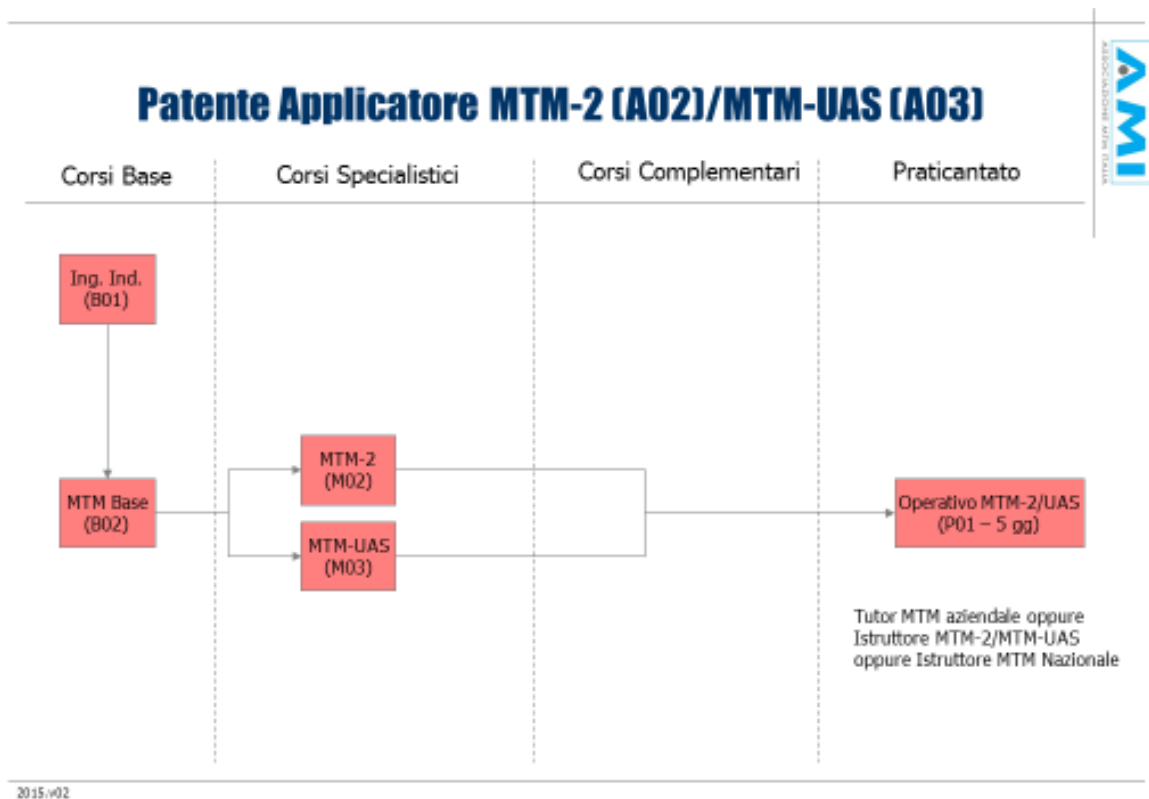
Patente Applicatore MTM-2 (A02)/MTM-UAS (A03)

AMI
ASSOCIAZIONE MTM ITALIA

Corsi Base

Corsi Specialistici

Corsi Complementari

Praticantato

Ing. Ind. (B01)

MTM Base (B02)

MTM-2 (M02)

MTM-UAS (M03)

Operativo MTM-2/UAS (P01 – 5 gg)

Tutor MTM aziendale oppure Istruttore MTM-2/MTM-UAS oppure Istruttore MTM Nazionale

2015.v02